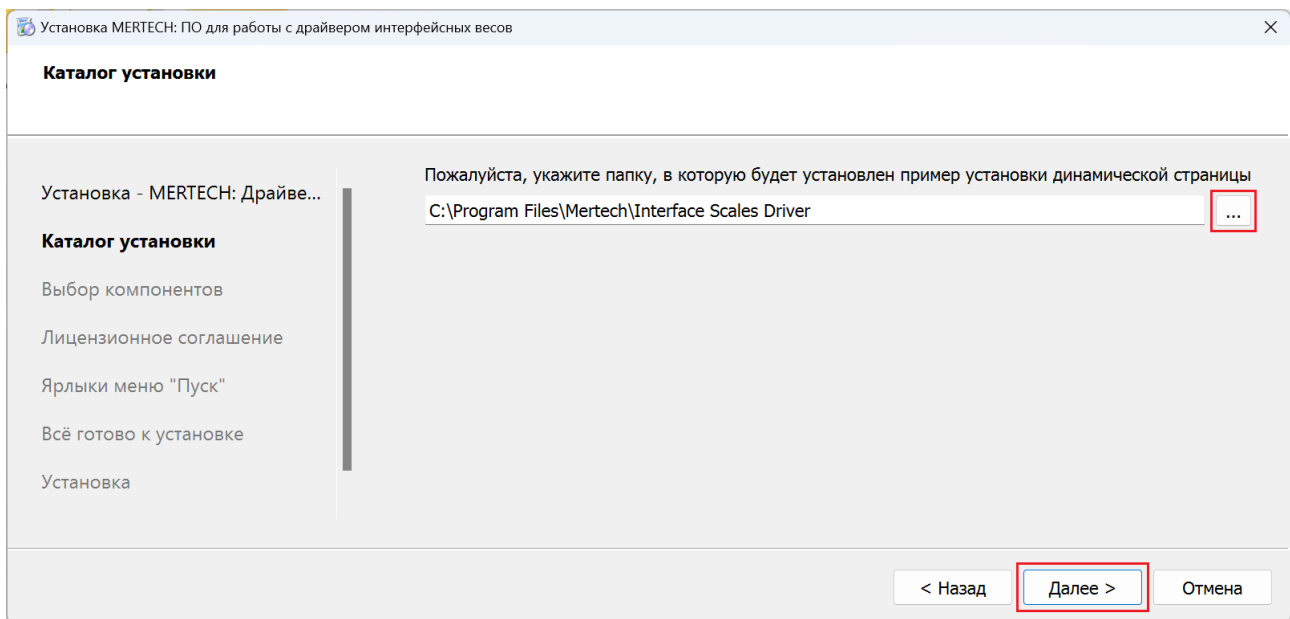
Установка MERTECH: ПО для работы с драйвером интерфейсных весов

×

Каталог установки

Установка - MERTECH: Драйве...

Каталог установки

Выбор компонентов

Лицензионное соглашение

Ярлыки меню "Пуск"

Всё готово к установке

Установка

Пожалуйста, укажите папку, в которую будет установлен пример установки динамической страницы

C:\Program Files\Mertech\Interface Scales Driver

...

< Назад

Далее >

Отмена